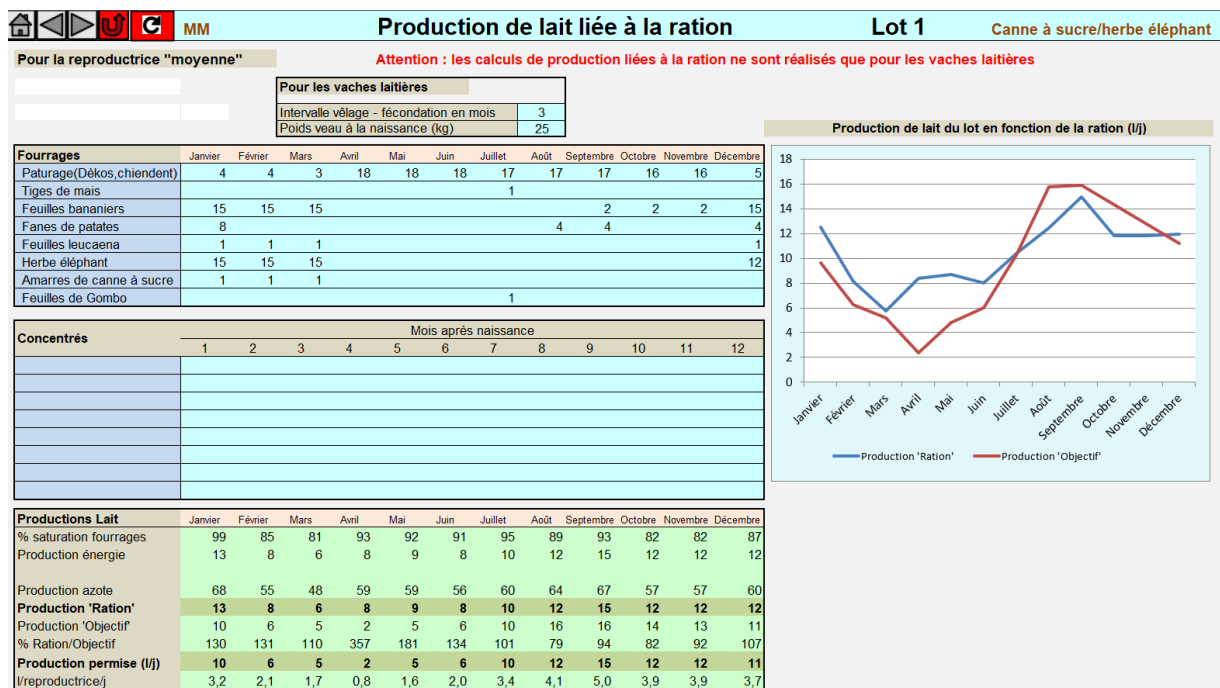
MM Production de lait liée à la ration Lot 1 Canne à sucre/herbe éléphant

Pour la reproductrice "moyenne"

Attention : les calculs de production liées à la ration ne sont réalisés que pour les vaches laitières

| Pour les vaches laitières | |
|---|---|
| Intervalle vêlage - fécondation en mois | 3 |
| Poids veau à la naissance (kg) | 25 |

Production de lait du lot en fonction de la ration (l/j)

| Fourrages | Janvier | Février | Mars | Avril | Mai | Juin | Juillet | Août | Septembre | Octobre | Novembre | Décembre |
|---|---|---|---|---|---|---|---|---|---|---|---|---|
| Paturage(Dèkos,chiendent) | 4 | 4 | 3 | 18 | 18 | 18 | 17 | 17 | 17 | 16 | 16 | 5 |
| Tiges de mais | | | | | | | 1 | | | | | |
| Feuilles bananiers | 15 | 15 | 15 | | | | | | 2 | 2 | 2 | 15 |
| Fanes de patates | 8 | | | | | | | 4 | 4 | | | 4 |
| Feuilles leucaena | 1 | 1 | 1 | | | | | | | | | 1 |
| Herbe éléphant | 15 | 15 | 15 | | | | | | | | | 12 |
| Amarres de canne à sucre | 1 | 1 | 1 | | | | | | | | | |
| Feuilles de Gombo | | | | | | | 1 | | | | | |

18
16
14
12
10
8
6
4
2
0
Janvier Février Mars Avril Mai Juin Juillet Août Septembre Octobre Novembre Décembre
Production 'Ration' Production 'Objectif'

| Concentrés | Mois après naissance 1 | 2 | 3 | 4 | 5 | 6 | 7 | 8 | 9 | 10 | 11 | 12 |
|---|---|---|---|---|---|---|---|---|---|---|---|---|

| Productions Lait | Janvier | Février | Mars | Avril | Mai | Juin | Juillet | Août | Septembre | Octobre | Novembre | Décembre |
|---|---|---|---|---|---|---|---|---|---|---|---|---|
| % saturation fourrages | 99 | 85 | 81 | 93 | 92 | 91 | 95 | 89 | 93 | 82 | 82 | 87 |
| Production énergie | 13 | 8 | 6 | 8 | 9 | 8 | 10 | 12 | 15 | 12 | 12 | 12 |
| Production azote | 68 | 55 | 48 | 59 | 59 | 56 | 60 | 64 | 67 | 57 | 57 | 60 |
| Production 'Ration' | 13 | 8 | 6 | 8 | 9 | 8 | 10 | 12 | 15 | 12 | 12 | 12 |
| Production 'Objectif' | 10 | 6 | 5 | 2 | 5 | 6 | 10 | 16 | 16 | 14 | 13 | 11 |
| % Ration/Objectif | 130 | 131 | 110 | 357 | 181 | 134 | 101 | 79 | 94 | 82 | 92 | 107 |
| Production permise (l/j) | 10 | 6 | 5 | 2 | 5 | 6 | 10 | 12 | 15 | 12 | 12 | 11 |
| l/reproductrice/j | 3,2 | 2,1 | 1,7 | 0,8 | 1,6 | 2,0 | 3,4 | 4,1 | 5,0 | 3,9 | 3,9 | 3,7 |